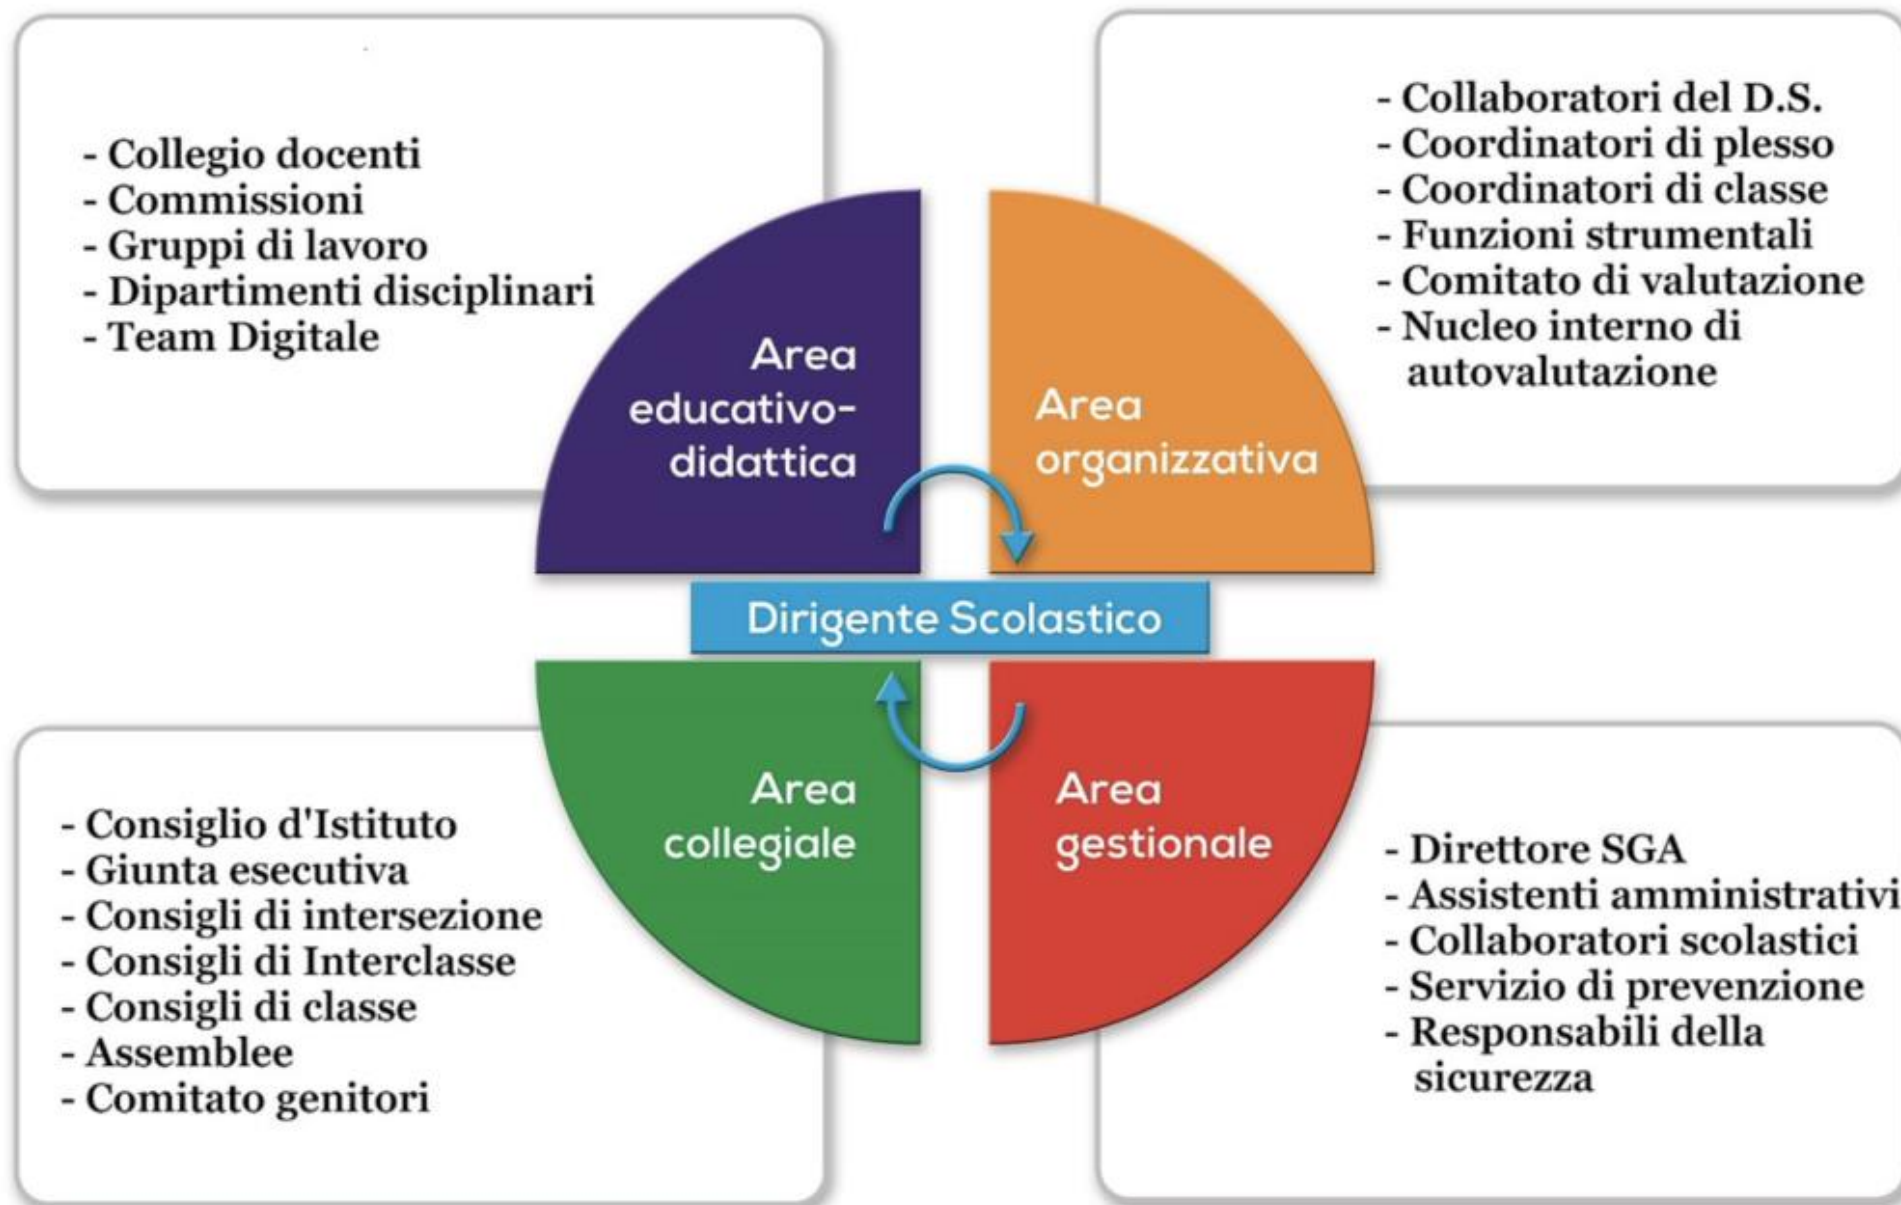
- Collegio docenti
- Commissioni
- Gruppi di lavoro
- Dipartimenti disciplinari
- Team Digitale

- Collaboratori del D.S.
- Coordinatori di plesso
- Coordinatori di classe
- Funzioni strumentali
- Comitato di valutazione
- Nucleo interno di autovalutazione

Area educativo-didattica

Area organizzativa

Dirigente Scolastico

Area collegiale

Area gestionale

- Consiglio d'Istituto
- Giunta esecutiva
- Consigli di intersezione
- Consigli di Interclasse
- Consigli di classe
- Assemblee
- Comitato genitori

- Direttore SGA
- Assistenti amministrativi
- Collaboratori scolastici
- Servizio di prevenzione
- Responsabili della sicurezza